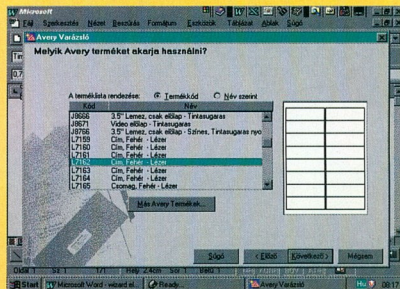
Microsoft

Fájl Szerkesztés Nézet Beszúrás Formátum Eszközök Táblázat Ablak Súgó

Avery Varázsló

Melyik Avery terméket akarja használni?

A terméklista rendezése: Termékkód Név szerint

| Kód | Név |
|---|---|
| J8666 | 3.5" Lemez, csak elülap - Tintasugaras |
| J8671 | Video elülap - Tintasugaras |
| J8766 | 3.5" Lemez, csak elülap - Színes, Tintasugaras nyo |
| L7159 | Cím, Fehér - Lézer |
| L7160 | Cím, Fehér - Lézer |
| L7161 | Cím, Fehér - Lézer |
| L7162 | Cím, Fehér - Lézer |
| L7163 | Cím, Fehér - Lézer |
| L7164 | Cím, Fehér - Lézer |
| L7165 | Csomag, Fehér - Lézer |

Más Avery Termékek...

Súgó < Előző Következő > Mégsem

Start Microsoft Word - wizard el... Ready... Avery Varázsló 09:17